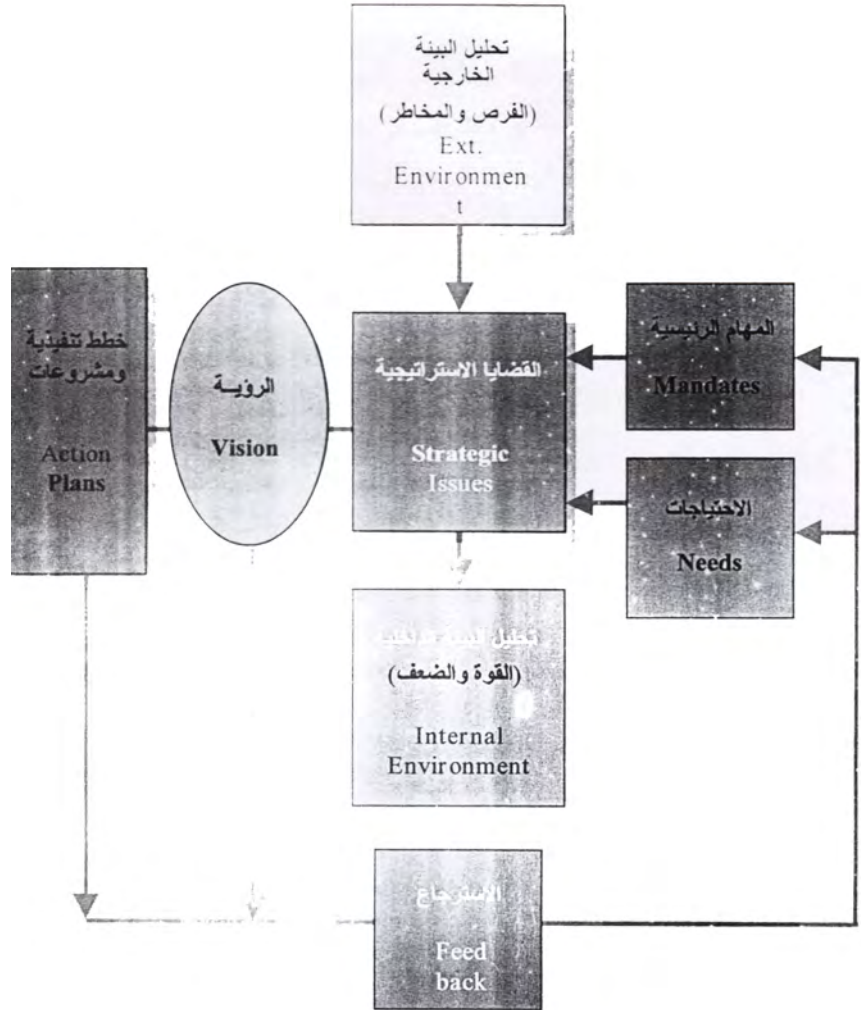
تحليل البيئة الخارجية (الفرص والمخاطر) Ext. Environment

خطط تنفيذية ومشروعات

Action Plans

الرؤيـة

Vision

القضايا الاستراتيجية

Strategic Issues

المهام الرئيسية

Mandates

الاحتياجات

Needs

تحليل البيئة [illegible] (القوة والضعف)

Internal Environment

الاسترجاع

Feed back